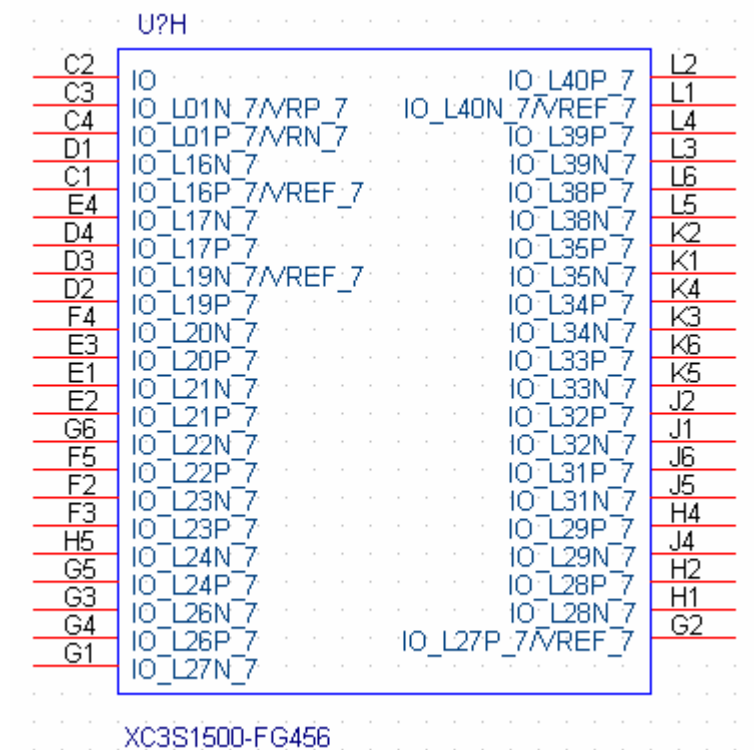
U?H

C2 IO
C3 IO_L01N_7/VRP_7
C4 IO_L01P_7/VRN_7
D1 IO_L16N_7
C1 IO_L16P_7/VREF_7
E4 IO_L17N_7
D4 IO_L17P_7
D3 IO_L19N_7/VREF_7
D2 IO_L19P_7
F4 IO_L20N_7
E3 IO_L20P_7
E1 IO_L21N_7
E2 IO_L21P_7
G6 IO_L22N_7
F5 IO_L22P_7
F2 IO_L23N_7
F3 IO_L23P_7
H5 IO_L24N_7
G5 IO_L24P_7
G3 IO_L26N_7
G4 IO_L26P_7
G1 IO_L27N_7

IO_L40P_7 L2
IO_L40N_7/VREF_7 L1
IO_L39P_7 L4
IO_L39N_7 L3
IO_L38P_7 L6
IO_L38N_7 L5
IO_L35P_7 K2
IO_L35N_7 K1
IO_L34P_7 K4
IO_L34N_7 K3
IO_L33P_7 K6
IO_L33N_7 K5
IO_L32P_7 J2
IO_L32N_7 J1
IO_L31P_7 J6
IO_L31N_7 J5
IO_L29P_7 H4
IO_L29N_7 J4
IO_L28P_7 H2
IO_L28N_7 H1
IO_L27P_7/VREF_7 G2

XC3S1500-FG456